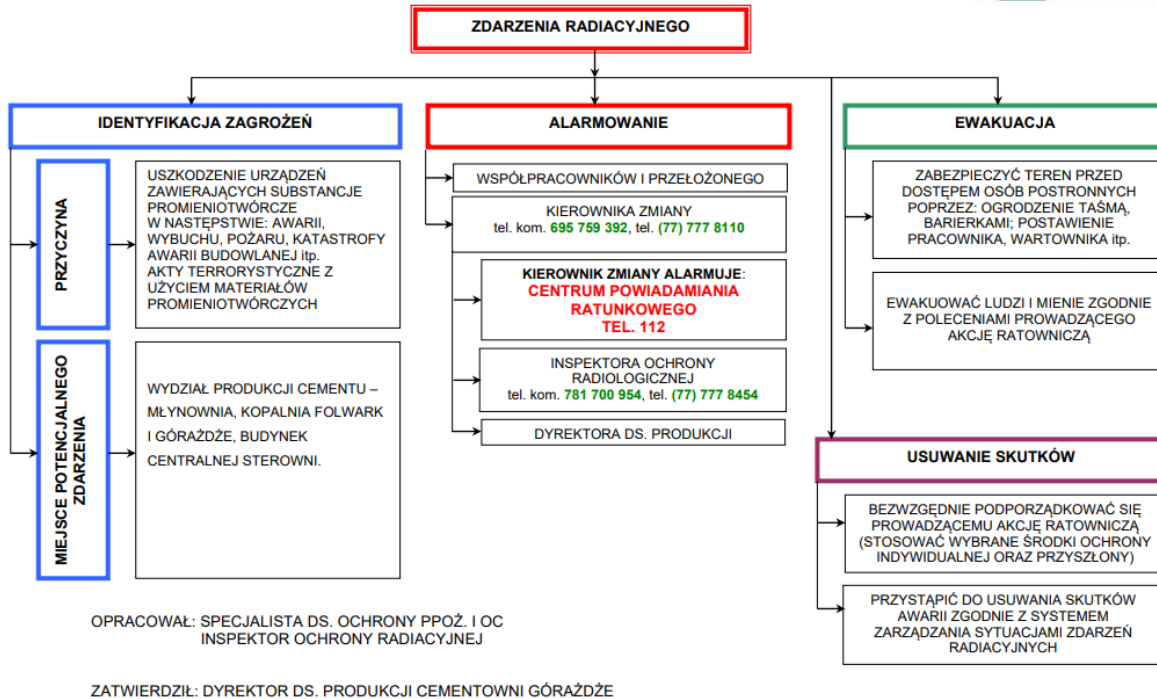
ZDARZENIA RADIACYJNEGO

IDENTYFIKACJA ZAGROŻEŃ

PRZYCZYNA

USZKODZENIE URZĄDZEŃ ZAWIERAJĄCYCH SUBSTANCJE PROMIENIOTWÓRCZE
W NASTĘPSTWIE: AWARII, WYBUCHU, POŻARU, KATASTROFY AWARII BUDOWLANEJ itp.
AKTY TERRORYSTYCZNE Z UŻYCIEM MATERIAŁÓW PROMIENIOTWÓRCZYCH

MIEJSCE POTENCJALNEGO ZDARZENIA

WYDZIAŁ PRODUKCJI CEMENTU – MŁYNOWNIA, KOPALNIA FOLWARK I GÓRAŻDŻE, BUDYNEK CENTRALNEJ STEROWNI.

ALARMOWANIE

WSPÓŁPRACOWNIKÓW I PRZEŁOŻONEGO

KIEROWNIKA ZMIANY
tel. kom. 695 759 392, tel. (77) 777 8110

KIEROWNIK ZMIANY ALARMUJE:
CENTRUM POWIADAMIANIA RATUNKOWEGO
TEL. 112

INSPEKTORA OCHRONY RADIOLOGICZNEJ
tel. kom. 781 700 954, tel. (77) 777 8454

DYREKTORA DS. PRODUKCJI

EWAKUACJA

ZABEZPIECZYĆ TEREN PRZED DOSTĘPEM OSÓB POSTRONNYCH POPRZEZ: OGRODZENIE TAŚMĄ, BARIERKAMI; POSTAWIENIE PRACOWNIKA, WARTOWNIKA itp.

EWAKUOWAĆ LUDZI I MIENIE ZGODNIE Z POLECENIAMI PROWADZĄCEGO AKCJĘ RATOWNICZĄ

USUWANIE SKUTKÓW

BEZWZGĘDNIE PODPORZĄDKOWAĆ SIĘ PROWADZĄCEMU AKCJĘ RATOWNICZĄ (STOSOWAĆ WYBRANE ŚRODKI OCHRONY INDYWIDUALNEJ ORAZ PRZYSZŁONY)

PRZYSTĄPIĆ DO USUWANIA SKUTKÓW AWARII ZGODNIE Z SYSTEMEM ZARZĄDZANIA SYTUACJAMI ZDARZEŃ RADIACYJNYCH

OPRACOWAŁ: SPECJALISTA DS. OCHRONY PPOŻ. I OC
INSPEKTOR OCHRONY RADIACYJNEJ

ZATWIERDZIŁ: DYREKTOR DS. PRODUKCJI CEMENTOWNI GÓRAŻDŻE